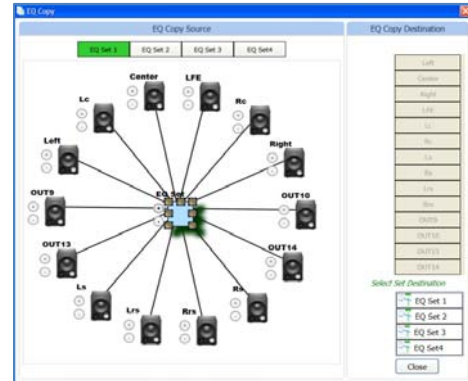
EQ Copy

EQ Copy Source

EQ Set 1
EQ Set 2
EQ Set 3
EQ Set4

Center
LFE
Lc
Rc
Left
Right
OUT9
EQ Set
OUT10
OUT13
OUT14
Ls
Rs
Lrs
Rrs

EQ Copy Destination

Left
Center
Right
LFE
Lc
Rc
Ls
Rs
Lrs
Rrs
OUT9
OUT10
OUT13
OUT14

Select Set Destination

EQ Set 1
EQ Set 2
EQ Set 3
EQ Set4

Close